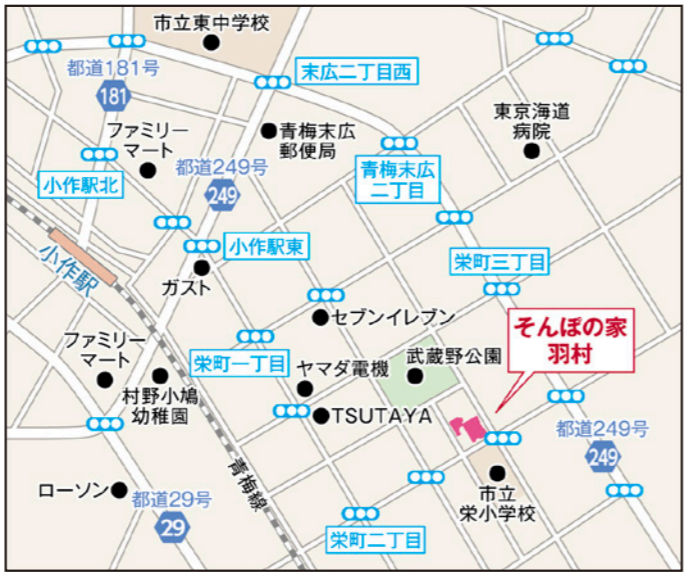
市立東中学校
都道181号
181
末広二丁目西
ファミリーマート
青梅末広郵便局
東京海道病院
都道249号
249
青梅末広二丁目
小作駅北
小作駅東
小作駅
ガスト
栄町三丁目
セブンイレブン
そんぽの家
羽村
ファミリーマート
栄町一丁目
ヤマダ電機
武蔵野公園
村野小鳩幼稚園
TSUTAYA
都道249号
249
青梅線
市立栄小学校
ローソン
都道29号
29
栄町二丁目